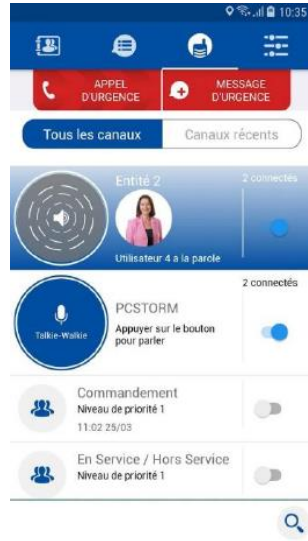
10:35

APPEL D'URGENCE

MESSAGE D'URGENCE

Tous les canaux

Canaux récents

Entité 2

2 connectés

Utilisateur 4 a la parole

PCSTORM

2 connectés

Talkie-Walkie

Appuyer sur le bouton pour parler

Commandement

Niveau de priorité 1

11:02 25/03

En Service / Hors Service

Niveau de priorité 1